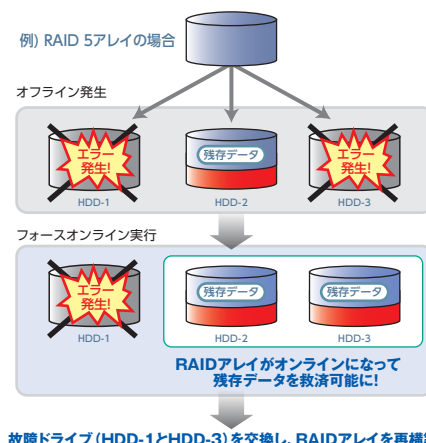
例）RAID 5アレイの場合

オフライン発生

エラー発生!

HDD-1

残存データ

HDD-2

エラー発生!

HDD-3

フォースオンライン実行

エラー発生!

HDD-1

残存データ

HDD-2

残存データ

HDD-3

RAIDアレイがオンラインになって残存データを救済可能に!

故障ドライブ（HDD-1とHDD-3）を交換し、RAIDアレイを再構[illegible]